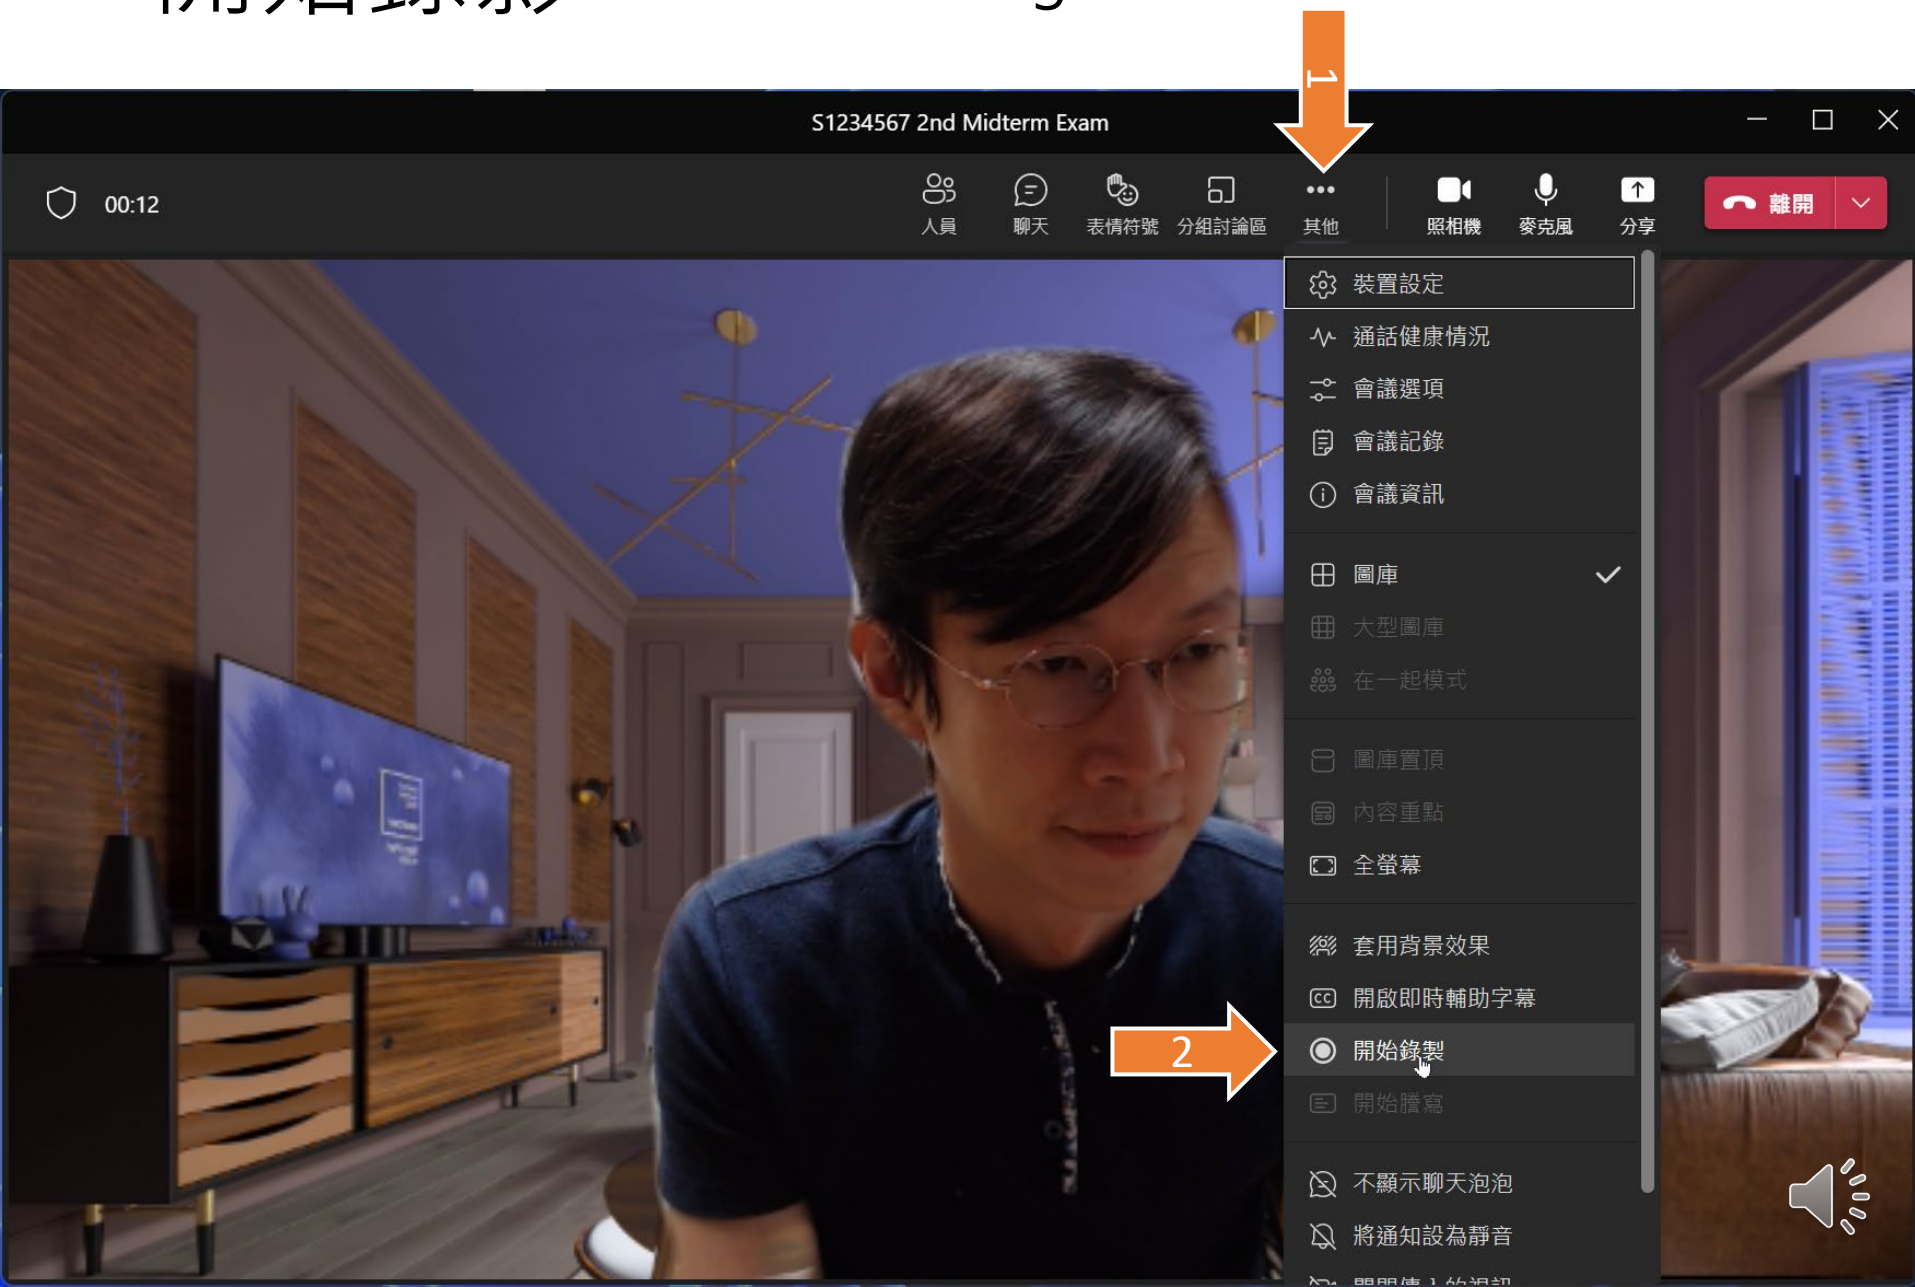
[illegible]

1

S1234567 2nd Midterm Exam

00:12

人員
聊天
表情符號
分組討論區
其他
照相機
麥克風
分享
離開

裝置設定
通話健康情況
會議選項
會議記錄
會議資訊
圖庫
大型圖庫
在一起模式
圖庫置頂
內容重點
全螢幕
套用背景效果
開啟即時輔助字幕
2
開始錄製
開始謄寫
不顯示聊天泡泡
將通知設為靜音
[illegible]